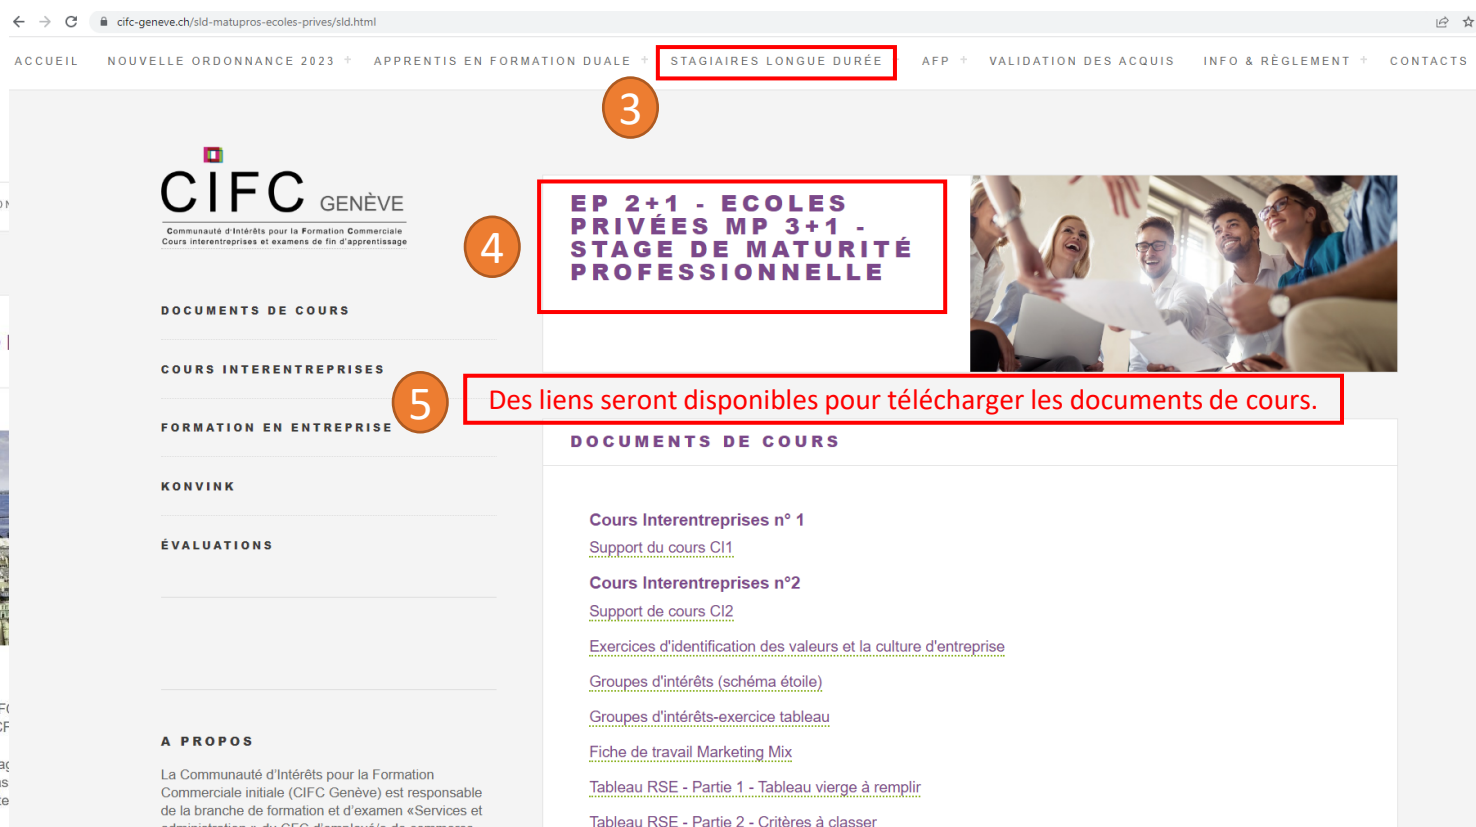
cifc-geneve.ch/sld-matupros-ecoles-prives/sld.html

ACCUEIL NOUVELLE ORDONNANCE 2023 + APPRENTIS EN FORMATION DUALE + STAGIAIRES LONGUE DURÉE AFP + VALIDATION DES ACQUIS INFO & RÈGLEMENT + CONTACTS

3

CIFC GENÈVE
Communauté d'Intérêts pour la Formation Commerciale
Cours interentreprises et examens de fin d'apprentissage

4

EP 2+1 - ECOLES PRIVÉES MP 3+1 - STAGE DE MATURITÉ PROFESSIONNELLE

DOCUMENTS DE COURS

COURS INTERENTREPRISES

5

Des liens seront disponibles pour télécharger les documents de cours.

FORMATION EN ENTREPRISE

KONVINK

ÉVALUATIONS

DOCUMENTS DE COURS

Cours Interentreprises n° 1
Support du cours CI1

Cours Interentreprises n°2
Support de cours CI2

Exercices d'identification des valeurs et la culture d'entreprise

Groupes d'intérêts (schéma étoile)

Groupes d'intérêts-exercice tableau

Fiche de travail Marketing Mix

Tableau RSE - Partie 1 - Tableau vierge à remplir

Tableau RSE - Partie 2 - Critères à classer

A PROPOS

La Communauté d'Intérêts pour la Formation Commerciale initiale (CIFC Genève) est responsable de la branche de formation et d'examen «Services et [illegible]